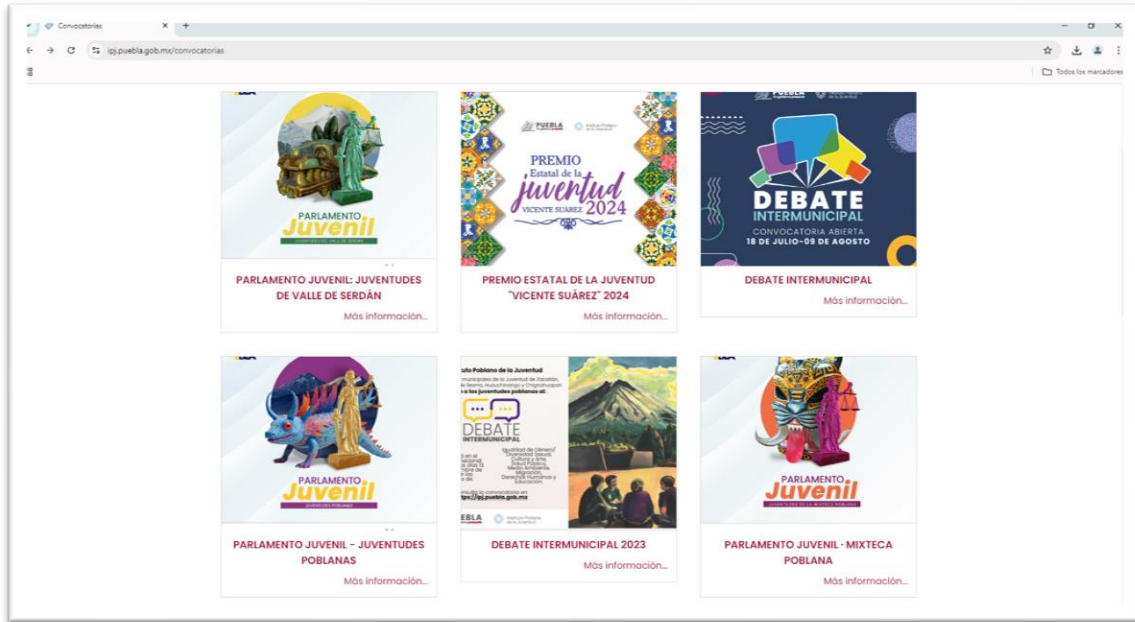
Convocatorias
ipj.puebla.gob.mx/convocatorias
Todos los marcadores

PARLAMENTO Juvenil
JUVENTUDES DE VALLE DE SERDÁN

PARLAMENTO JUVENIL: JUVENTUDES DE VALLE DE SERDÁN
Más información...

PUEBLA
Instituto Poblano de la Juventud
PREMIO Estatal de la juventud VICENTE SUÁREZ 2024

PREMIO ESTATAL DE LA JUVENTUD "VICENTE SUÁREZ" 2024
Más información...

PUEBLA
DEBATE INTERMUNICIPAL
CONVOCATORIA ABIERTA
18 DE JULIO-09 DE AGOSTO

DEBATE INTERMUNICIPAL
Más información...

PARLAMENTO Juvenil
JUVENTUDES POBLANAS

PARLAMENTO JUVENIL - JUVENTUDES POBLANAS
Más información...

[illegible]uto Poblano de la Juventud
DEBATE INTERMUNICIPAL
Igualdad de Género/ Diversidad Sexual, Cultura y Arte, Salud Pública, Medio Ambiente, Migración, Derechos Humanos y Educación.
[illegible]ttps://ipj.puebla.gob.mx
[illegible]EBLA
Instituto Poblano de la Juventud

DEBATE INTERMUNICIPAL 2023
Más información...

PARLAMENTO Juvenil
JUVENTUDES DE LA MIXTECA POBLANA

PARLAMENTO JUVENIL - MIXTECA POBLANA
Más información...